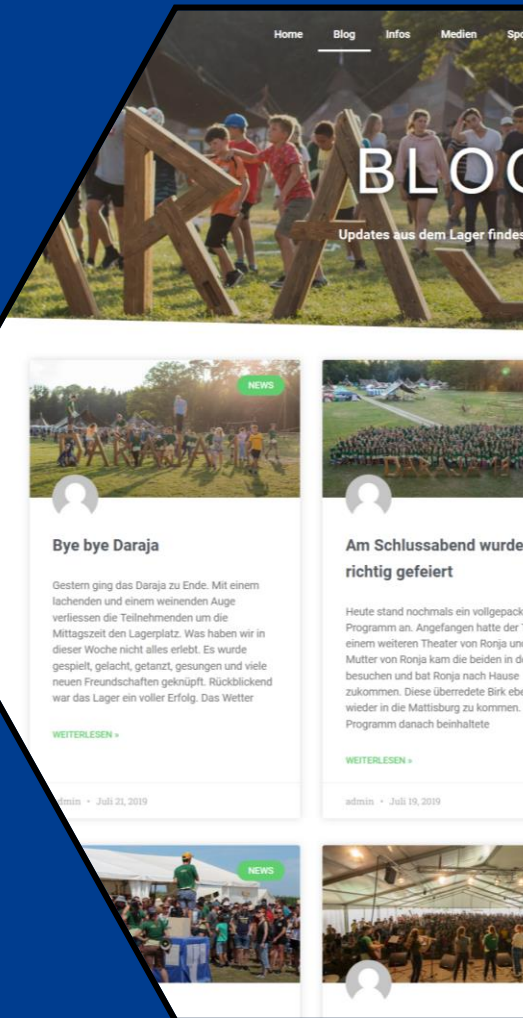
Home Blog Infos Medien Spo

BLOG

Updates aus dem Lager findes

NEWS

Bye bye Daraja

Gestern ging das Daraja zu Ende. Mit einem lachenden und einem weinenden Auge verliessen die Teilnehmenden um die Mittagszeit den Lagerplatz. Was haben wir in dieser Woche nicht alles erlebt. Es wurde gespielt, gelacht, getanzt, gesungen und viele neuen Freundschaften geknüpft. Rückblickend war das Lager ein voller Erfolg. Das Wetter

WEITERLESEN »

admin • Juli 21, 2019

Am Schlussabend wurde richtig gefeiert

Heute stand nochmals ein vollgepack Programm an. Angefangen hatte der einem weiteren Theater von Ronja un Mutter von Ronja kam die beiden in d besuchen und bat Ronja nach Hause zukommen. Diese überredete Birk ebe wieder in die Mattisburg zu kommen. Programm danach beinhaltete

WEITERLESEN »

admin • Juli 19, 2019

NEWS